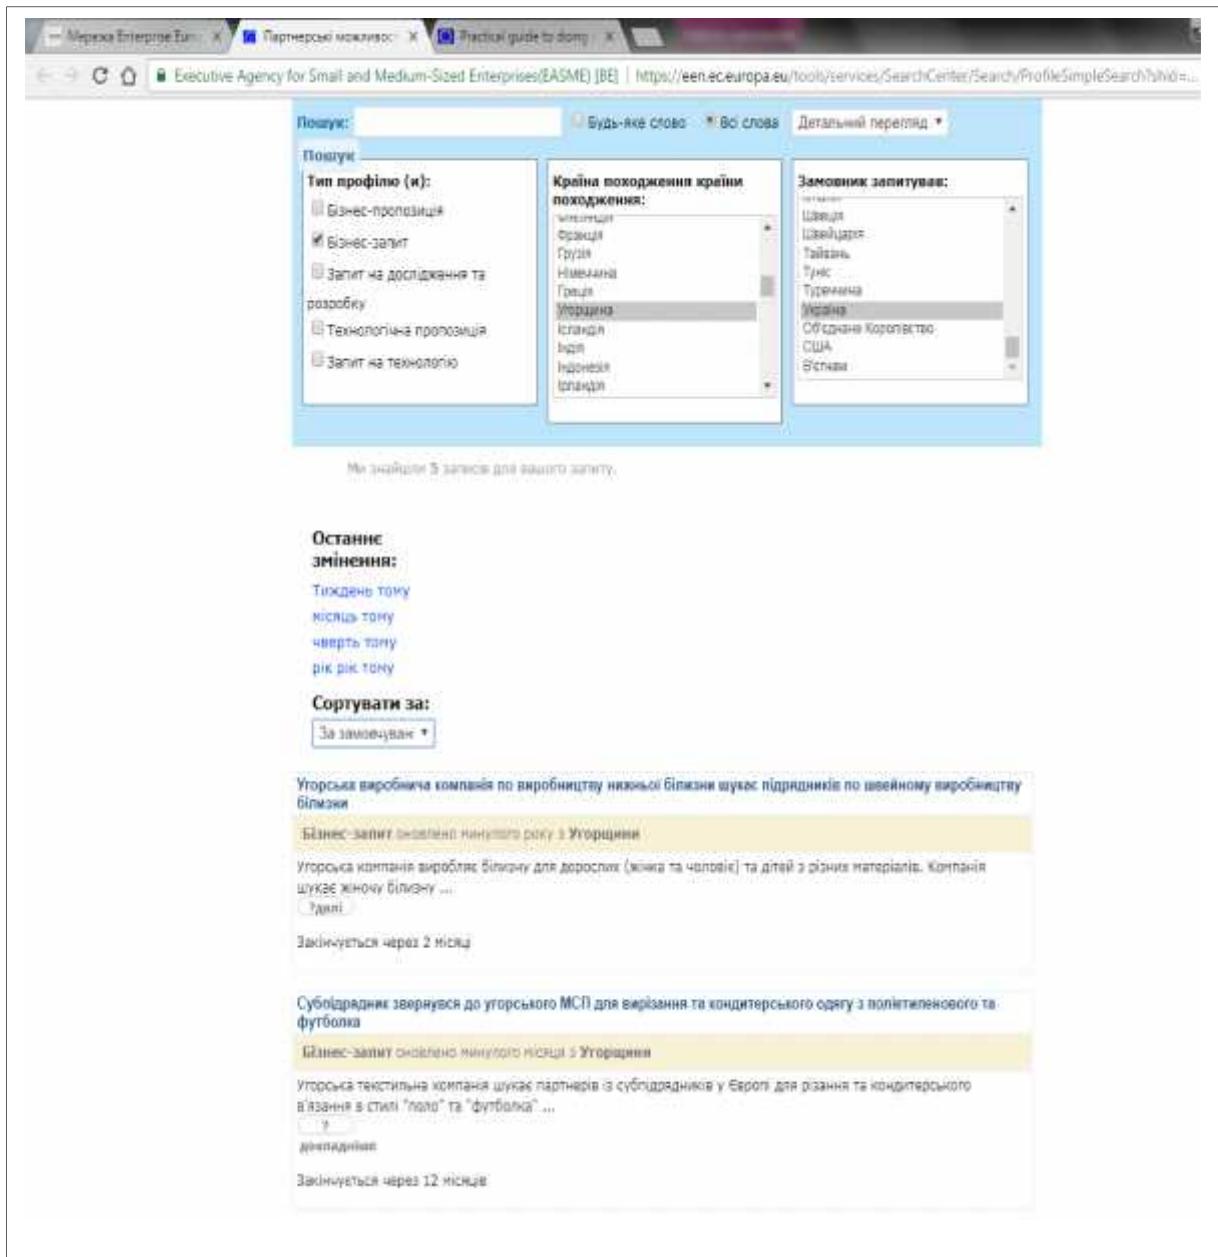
Мережа Enterprise Eur × Партнерські можливос × Practical guide to doing ×

Executive Agency for Small and Medium-Sized Enterprises(EASME) [BE] | https://een.ec.europa.eu/tools/services/SearchCenter/Search/ProfileSimpleSearch?shid=...

Пошук: Будь-яке слово Всі слова Детальний перегляд

Пошук

Тип профілю (и):
Бізнес-пропозиція
Бізнес-запит
Запит на дослідження та розробку
Технологічна пропозиція
Запит на технологію

Країна походження країни походження:
Франція
Грузія
Німеччина
Греція
Угорщина
Ісландія
Індія
Індонезія
Ірландія

Замовник запитував:
Швеція
Швейцарія
Тайвань
Туніс
Туреччина
Україна
Об'єднане Королівство
США
В'єтнам

Ми знайшли 5 записів для вашого запиту.

Останнє змінення:
Тиждень тому
місяць тому
чверть тому
рік рік тому

Сортувати за:
За замовчуван

Угорська виробнича компанія по виробництву нижньої білизни шукає підрядників по швейному виробництву білизни

Бізнес-запит оновлено минулого року з Угорщини

Угорська компанія виробляє білизну для дорослих (жінка та чоловіє) та дітей з різних матеріалів. Компанія шукає жіночу білизну ...
Деталі

Закінчується через 2 місяці

Субпідрядник звернувся до угорського МСП для вирізання та кондитерського одягу з поліетиленового та футболка

Бізнес-запит оновлено минулого місяця з Угорщини

Угорська текстильна компанія шукає партнерів із субпідрядників у Європі для різання та кондитерського в'язання в стилі "поло" та "футболка" ...
? докладніше

Закінчується через 12 місяців